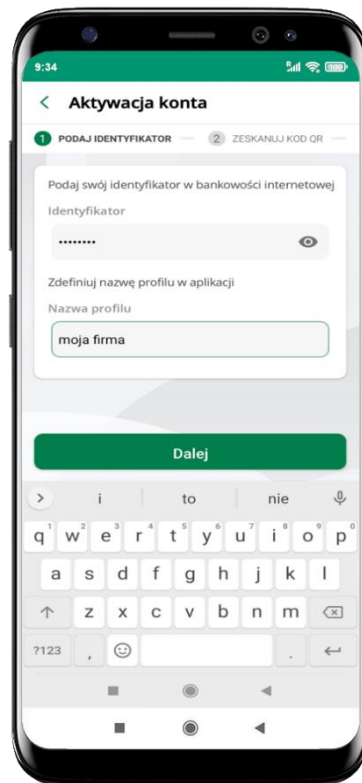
9:34

100

<

Aktywacja konta

1 PODAJ IDENTYFIKATOR

2 ZESKANUJ KOD QR

Podaj swój identyfikator w bankowości internetowej

Identyfikator

••••••••

Zdefiniuj nazwę profilu w aplikacji

Nazwa profilu

moja firma

Dalej

>

i

to

nie

q 1 w 2 e 3 r 4 t 5 y 6 u 7 i 8 o 9 p 0

a s d f g h j k l

z x c v b n m

?123

,

.